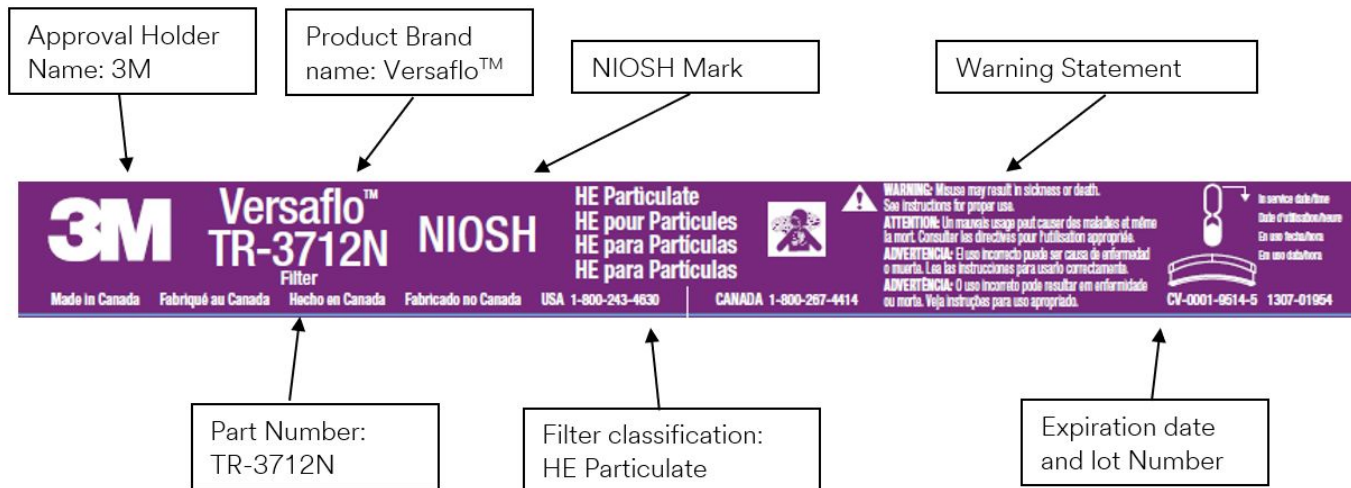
Approval Holder Name: 3M

Product Brand name: Versaflo™

NIOSH Mark

Warning Statement

3M

Versaflo™
TR-3712N
Filter

NIOSH

HE Particulate
HE pour Particules
HE para Partículas
HE para Partículas

WARNING: Misuse may result in sickness or death. See instructions for proper use.
ATTENTION: Un mauvais usage peut causer des maladies et même la mort. Consulter les directives pour l'utilisation appropriée.
ADVERTENCIA: El uso incorrecto puede ser causa de enfermedad o muerte. Lea las instrucciones para usarlo correctamente.
ADVERTÊNCIA: O uso incorreto pode resultar em enfermidade ou morte. Veja instruções para uso apropriado.

In service date/time
Date d'utilisation/heure
En uso fecha/hora
Em uso data/hora

Made in Canada   Fabriqué au Canada   Hecho en Canada   Fabricado no Canada   USA 1-800-243-4630   CANADA 1-800-267-4414   CV-0001-9514-5   1307-01954

Part Number: TR-3712N

Filter classification: HE Particulate

Expiration date and lot Number